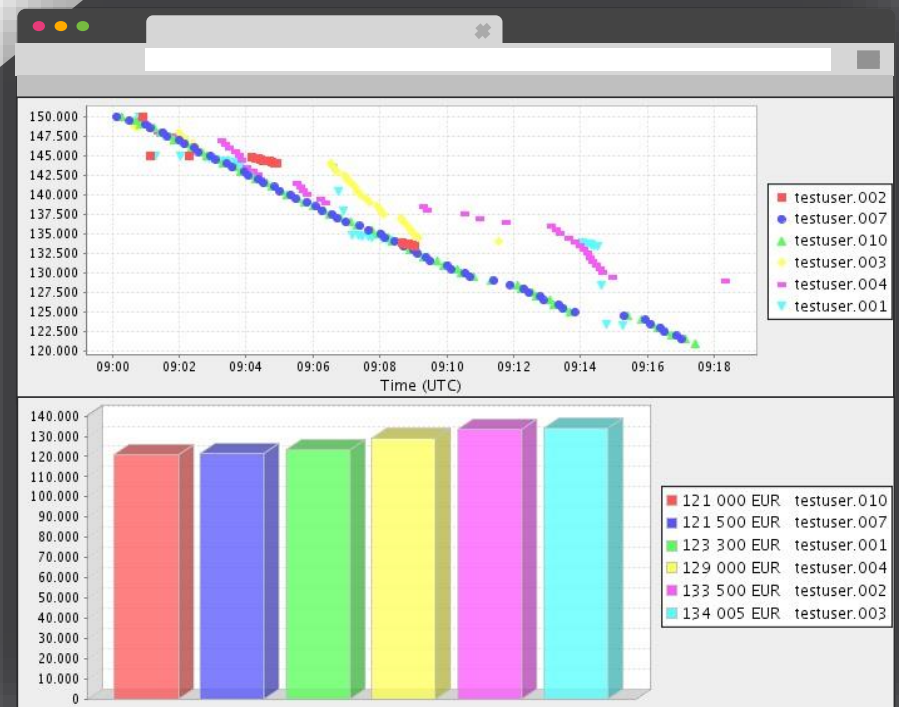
150.000
147.500
145.000
142.500
140.000
137.500
135.000
132.500
130.000
127.500
125.000
122.500
120.000

09:00 09:02 09:04 09:06 09:08 09:10 09:12 09:14 09:16 09:18

Time (UTC)

testuser.002
testuser.007
testuser.010
testuser.003
testuser.004
testuser.001

140.000
130.000
120.000
110.000
100.000
90.000
80.000
70.000
60.000
50.000
40.000
30.000
20.000
10.000
0

121 000 EUR testuser.010
121 500 EUR testuser.007
123 300 EUR testuser.001
129 000 EUR testuser.004
133 500 EUR testuser.002
134 005 EUR testuser.003